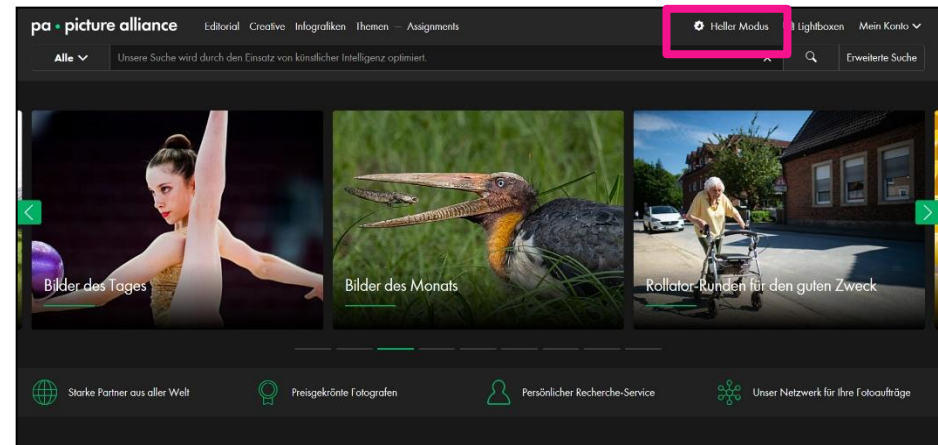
pa • picture alliance Editorial Creative Infografiken Themen — Assignments

Heller Modus Lightboxen Mein Konto

Alle Unsere Suche wird durch den Einsatz von künstlicher Intelligenz optimiert. Erweiterte Suche

Bilder des Tages

Bilder des Monats

Rollator-Runden für den guten Zweck

Starke Partner aus aller Welt

Preisgekrönte Fotografen

Persönlicher Recherche-Service

Unser Netzwerk für Ihre Fotoaufträge